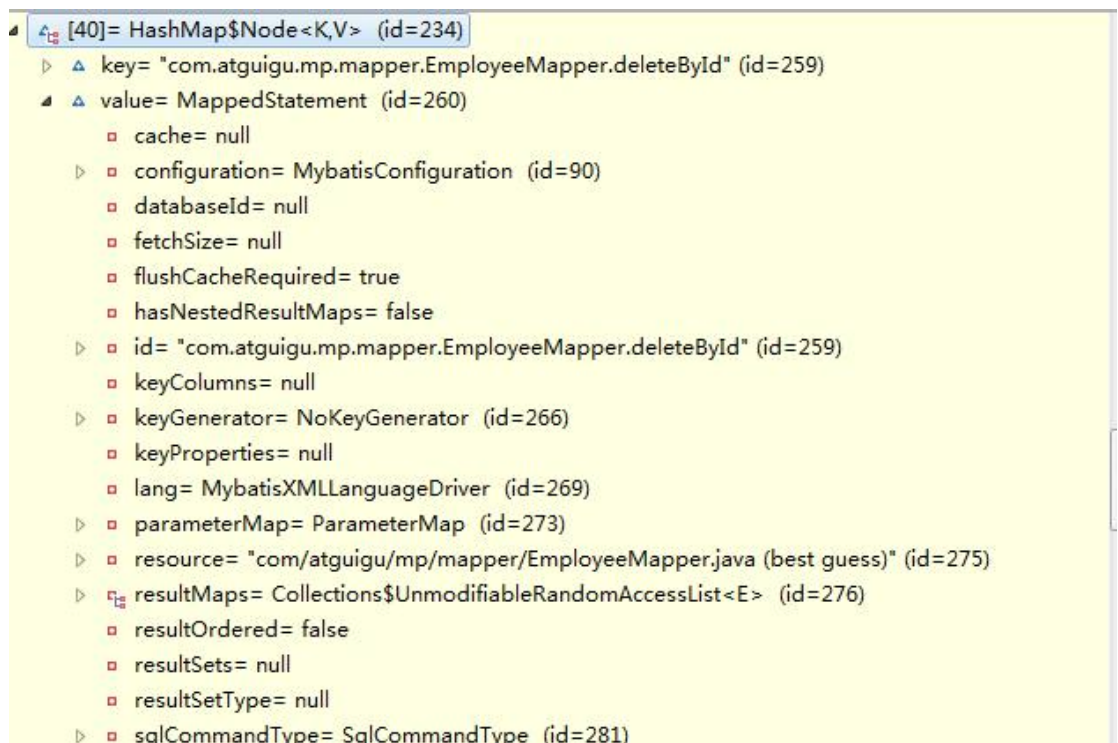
[40]= HashMap$Node<K,V> (id=234)
key= "com.atguigu.mp.mapper.EmployeeMapper.deleteById" (id=259)
value= MappedStatement (id=260)
cache= null
configuration= MybatisConfiguration (id=90)
databaseId= null
fetchSize= null
flushCacheRequired= true
hasNestedResultMaps= false
id= "com.atguigu.mp.mapper.EmployeeMapper.deleteById" (id=259)
keyColumns= null
keyGenerator= NoKeyGenerator (id=266)
keyProperties= null
lang= MybatisXMLLanguageDriver (id=269)
parameterMap= ParameterMap (id=273)
resource= "com/atguigu/mp/mapper/EmployeeMapper.java (best guess)" (id=275)
resultMaps= Collections$UnmodifiableRandomAccessList<E> (id=276)
resultOrdered= false
resultSets= null
resultSetType= null
sqlCommandType= SqlCommandType (id=281)